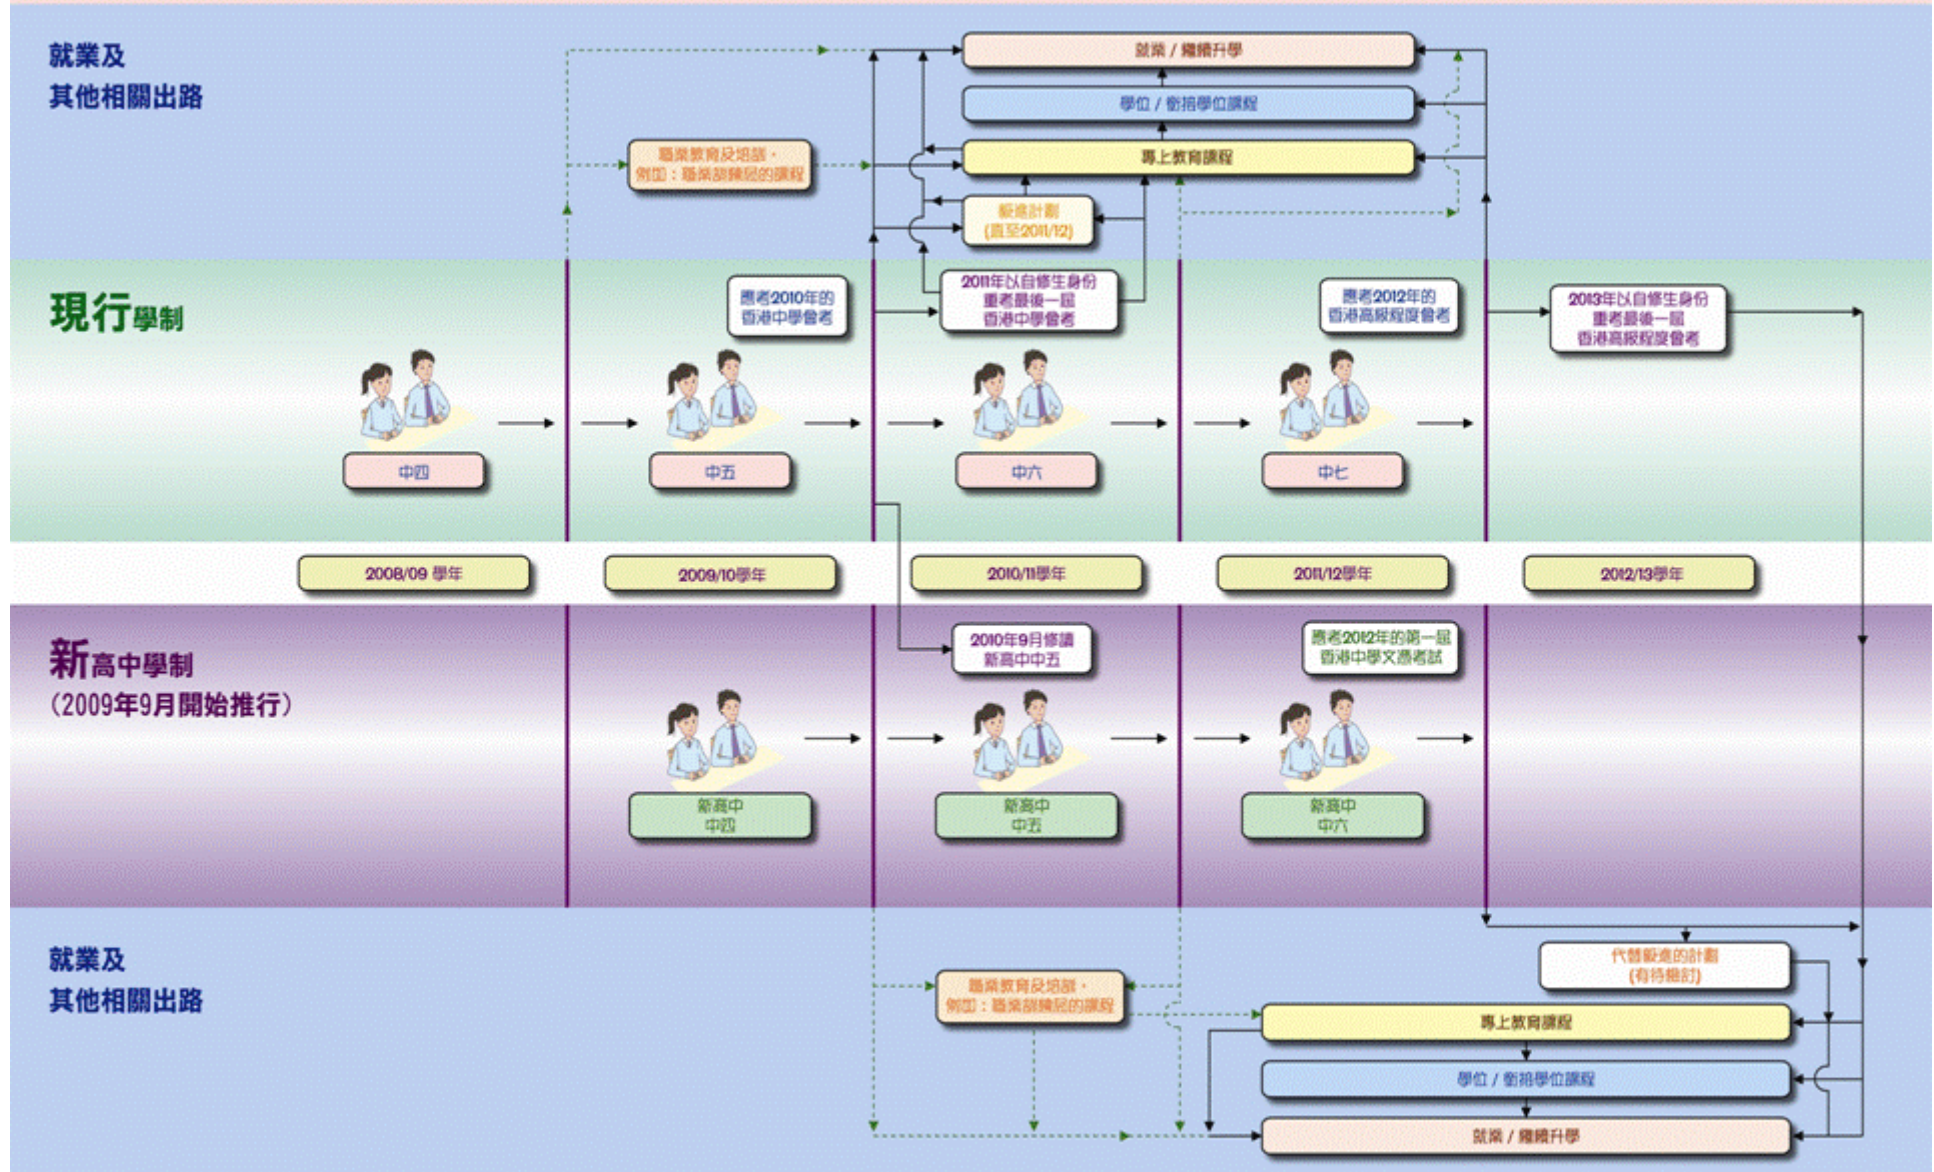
就業及
其他相關出路

就業 / 繼續升學

學位 / 銜接學位課程

職業教育及培訓，
例如：職業訓練局的課程

專上教育課程

毅進計劃
(直至2011/12)

現行學制

應考2010年的
香港中學會考

2011年以自修生身份
重考最後一屆
香港中學會考

應考2012年的
香港高級程度會考

2013年以自修生身份
重考最後一屆
香港高級程度會考

中四

中五

中六

中七

2008/09 學年

2009/10學年

2010/11學年

2011/12學年

2012/13學年

新高中學制
(2009年9月開始推行)

2010年9月修讀
新高中中五

應考2012年的第一屆
香港中學文憑考試

新高中
中四

新高中
中五

新高中
中六

就業及
其他相關出路

代替毅進的計劃
(有待擬訂)

職業教育及培訓，
例如：職業訓練局的課程

專上教育課程

學位 / 銜接學位課程

就業 / 繼續升學